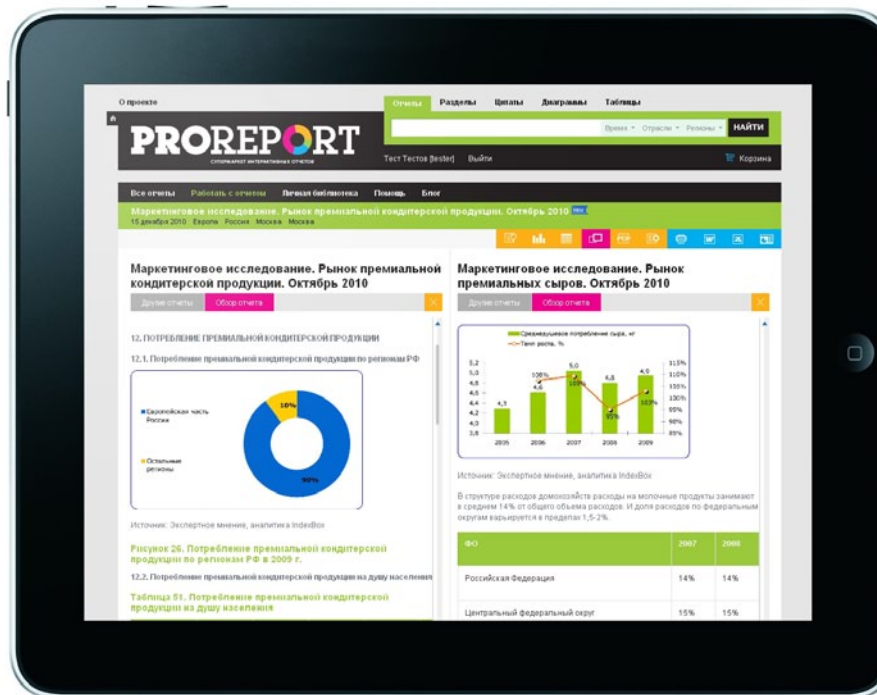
О проекте

Отчеты Разделы Цитаты Диаграммы Таблицы

PROREPORT
СУПЕРМАРКЕТ ИНТЕРАКТИВНЫХ ОТЧЕТОВ

Время Отрасли Регионы НАЙТИ

Тест Тестов [tester] Выйти

Корзина

Все отчеты Работать с отчетом Личная библиотека Помощь Блог

Маркетинговое исследование. Рынок премиальной кондитерской продукции. Октябрь 2010
15 декабря 2010 Европа Россия Москва Москва

Маркетинговое исследование. Рынок премиальной кондитерской продукции. Октябрь 2010

Другие отчеты Обзор отчета

12. ПОТРЕБЛЕНИЕ ПРЕМИАЛЬНОЙ КОНДИТЕРСКОЙ ПРОДУКЦИИ

12.1. Потребление премиальной кондитерской продукции по регионам РФ

Европейская часть России
Остальные регионы
10%
90%

Источник: Экспертное мнение, аналитика IndexBox

Рисунок 26. Потребление премиальной кондитерской продукции по регионам РФ в 2009 г.

12.2. Потребление премиальной кондитерской продукции на душу населения

Таблица 51. Потребление премиальной кондитерской продукции на душу населения

Маркетинговое исследование. Рынок премиальных сыров. Октябрь 2010

Другие отчеты Обзор отчета

Среднедушевое потребление сыра, кг
Темп роста, %

5,2
5,0
4,8
4,6
4,4
4,2
4,0
3,8
4,1
4,6
5,0
4,8
4,9
108%
109%
95%
103%
115%
110%
105%
100%
95%
90%
85%
2005
2006
2007
2008
2009

Источник: Экспертное мнение, аналитика IndexBox

В структуре расходов домохозяйств расходы на молочные продукты занимают в среднем 14% от общего объема расходов. И доля расходов по федеральным округам варьируется в пределах 1,5-2%.

| ФО | 2007 | 2008 |
|---|---|---|
| Российская Федерация | 14% | 14% |
| Центральный федеральный округ | 15% | 15% |